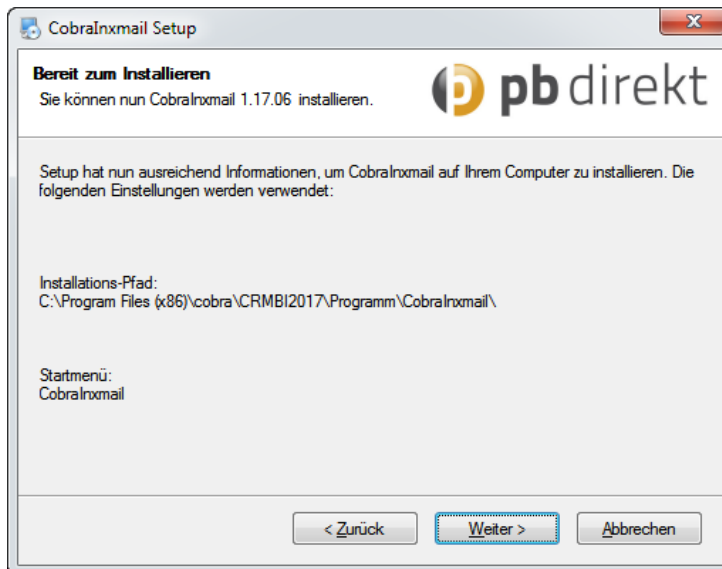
CobraInxmail Setup

Bereit zum Installieren
Sie können nun CobraInxmail 1.17.06 installieren.

pb direkt

Setup hat nun ausreichend Informationen, um CobraInxmail auf Ihrem Computer zu installieren. Die folgenden Einstellungen werden verwendet:

Installations-Pfad:
C:\Program Files (x86)\cobra\CRMBI2017\Programm\CobraInxmail\

Startmenü:
CobraInxmail

< Zurück
Weiter >
Abbrechen